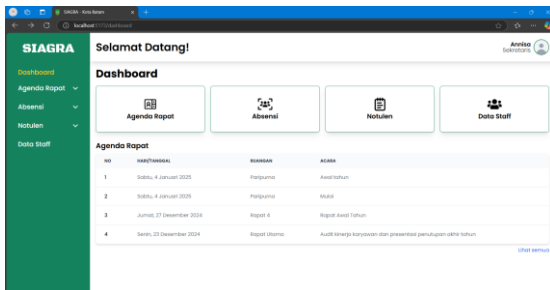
SIAGRA - Kota Basem
localhost:5173/dashboard

SIAGRA

Dashboard
Agenda Rapat
Absensi
Notulen
Data Staff

Selamat Datang!

Annisa
Sekretaris

Dashboard

Agenda Rapat
Absensi
Notulen
Data Staff

Agenda Rapat

| NO | HARI/TANGGAL | RUANGAN | ACARA |
|---|---|---|---|
| 1 | Sabtu, 4 Januari 2025 | Paripurna | Awal tahun |
| 2 | Sabtu, 4 Januari 2025 | Paripurna | Mulai |
| 3 | Jumat, 27 Desember 2024 | Rapat 4 | Rapat Awal Tahun |
| 4 | Senin, 23 Desember 2024 | Rapat Utama | Audit kinerja karyawan dan presentasi penutupan akhir tahun |

Lihat semua